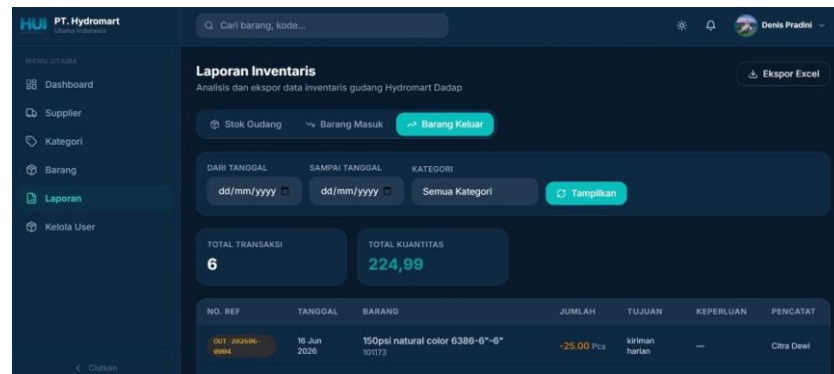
HUI PT. Hydromart
Utama Indonesia

Q Cari barang, kode...

Denis Pradini

MENU UTAMA
Dashboard
Supplier
Kategori
Barang
Laporan
Kelola User

< Ciutkan

Laporan Inventaris
Analisis dan ekspor data inventaris gudang Hydromart Dadap

Ekspor Excel

Stok Gudang
Barang Masuk
Barang Keluar

DARI TANGGAL
dd/mm/yyyy
SAMPAI TANGGAL
dd/mm/yyyy
KATEGORI
Semua Kategori
Tampilkan

TOTAL TRANSAKSI
6
TOTAL KUANTITAS
224,99

| NO. REF | TANGGAL | BARANG | JUMLAH | TUJUAN | KEPERLUAN | PENCATAT |
|---|---|---|---|---|---|---|
| OUT-202606-0004 | 16 Jun 2026 | 150psi natural color 6386-6"-6" 101173 | -25.00 Pcs | kiriman harian | — | Citra Dewi |